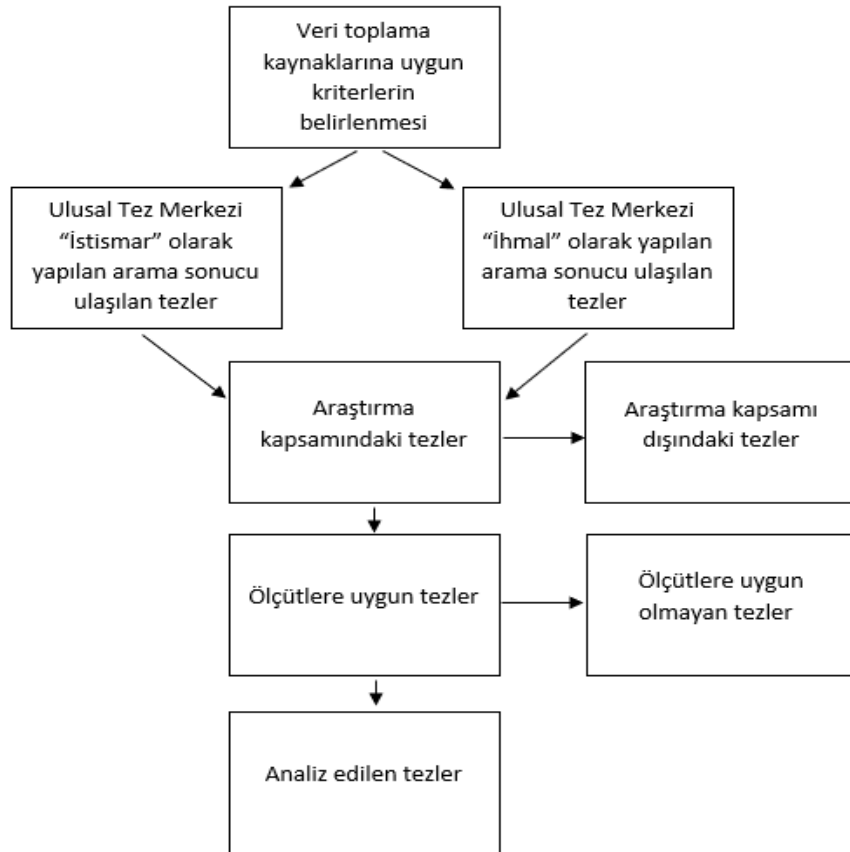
Veri toplama kaynaklarına uygun kriterlerin belirlenmesi

Ulusal Tez Merkezi “İstismar” olarak yapılan arama sonucu ulaşılan tezler

Ulusal Tez Merkezi “İhmal” olarak yapılan arama sonucu ulaşılan tezler

Araştırma kapsamındaki tezler

Araştırma kapsamı dışındaki tezler

Ölçütlere uygun tezler

Ölçütlere uygun olmayan tezler

Analiz edilen tezler